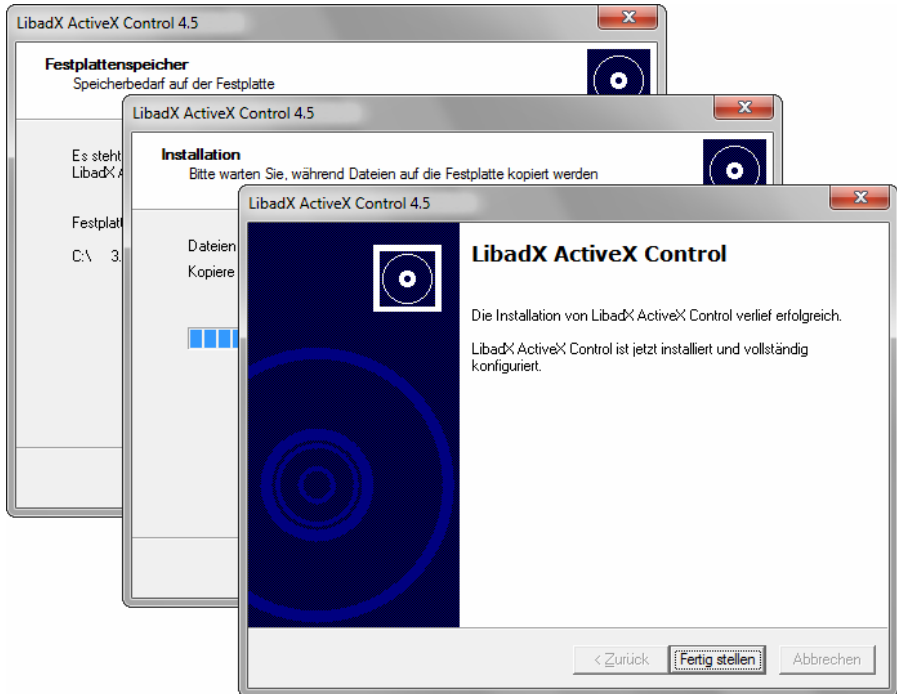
LibadX ActiveX Control 4.5

Festplattenspeicher
Speicherbedarf auf der Festplatte

Es steht
LibadX A

Festplat

C:\ 3.

LibadX ActiveX Control 4.5

Installation
Bitte warten Sie, während Dateien auf die Festplatte kopiert werden

Dateien
Kopiere

LibadX ActiveX Control 4.5

LibadX ActiveX Control

Die Installation von LibadX ActiveX Control verlief erfolgreich.

LibadX ActiveX Control ist jetzt installiert und vollständig konfiguriert.

< Zurück Fertig stellen Abbrechen